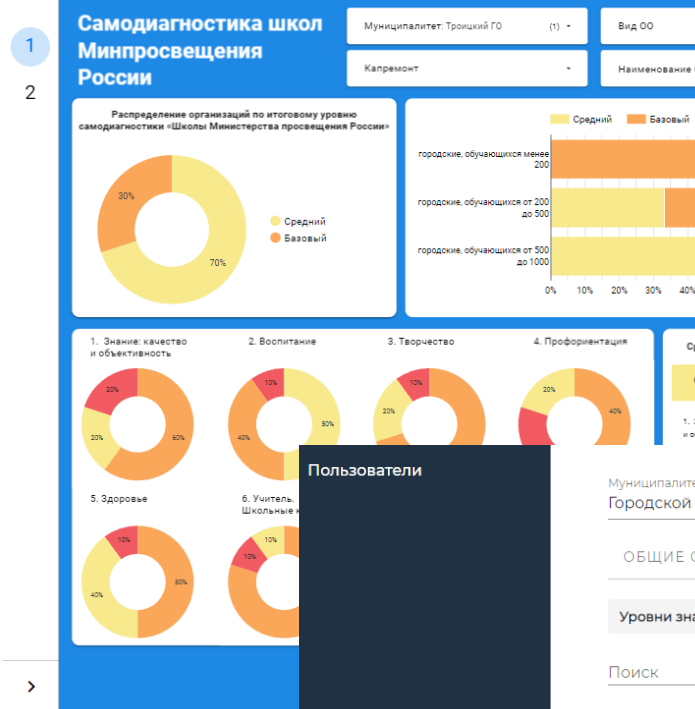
1
2
Самодиагностика школ Минпросвещения России
Муниципалитет: Троицкий ГО (1)
Вид ОО
Капремонт
Наименование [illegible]

Распределение организаций по итоговому уровню самодиагностики «Школы Министерства просвещения России»
30%
70%
Средний
Базовый

Средний
Базовый
городские, обучающихся менее 200
городские, обучающихся от 200 до 500
городские, обучающихся от 500 до 1000
0%
10%
20%
30%
40%

1. Знание: качество и объективность
20%
20%
60%
2. Воспитание
10%
40%
50%
3. Творчество
10%
20%
4. Профориентация
20%
40%
5. Здоровье
10%
40%
50%
6. Учитель. Школьные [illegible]
10%
10%

Пользователи
Муниципалите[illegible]
Городской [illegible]
ОБЩИЕ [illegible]
Уровни зна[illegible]
Поиск
>